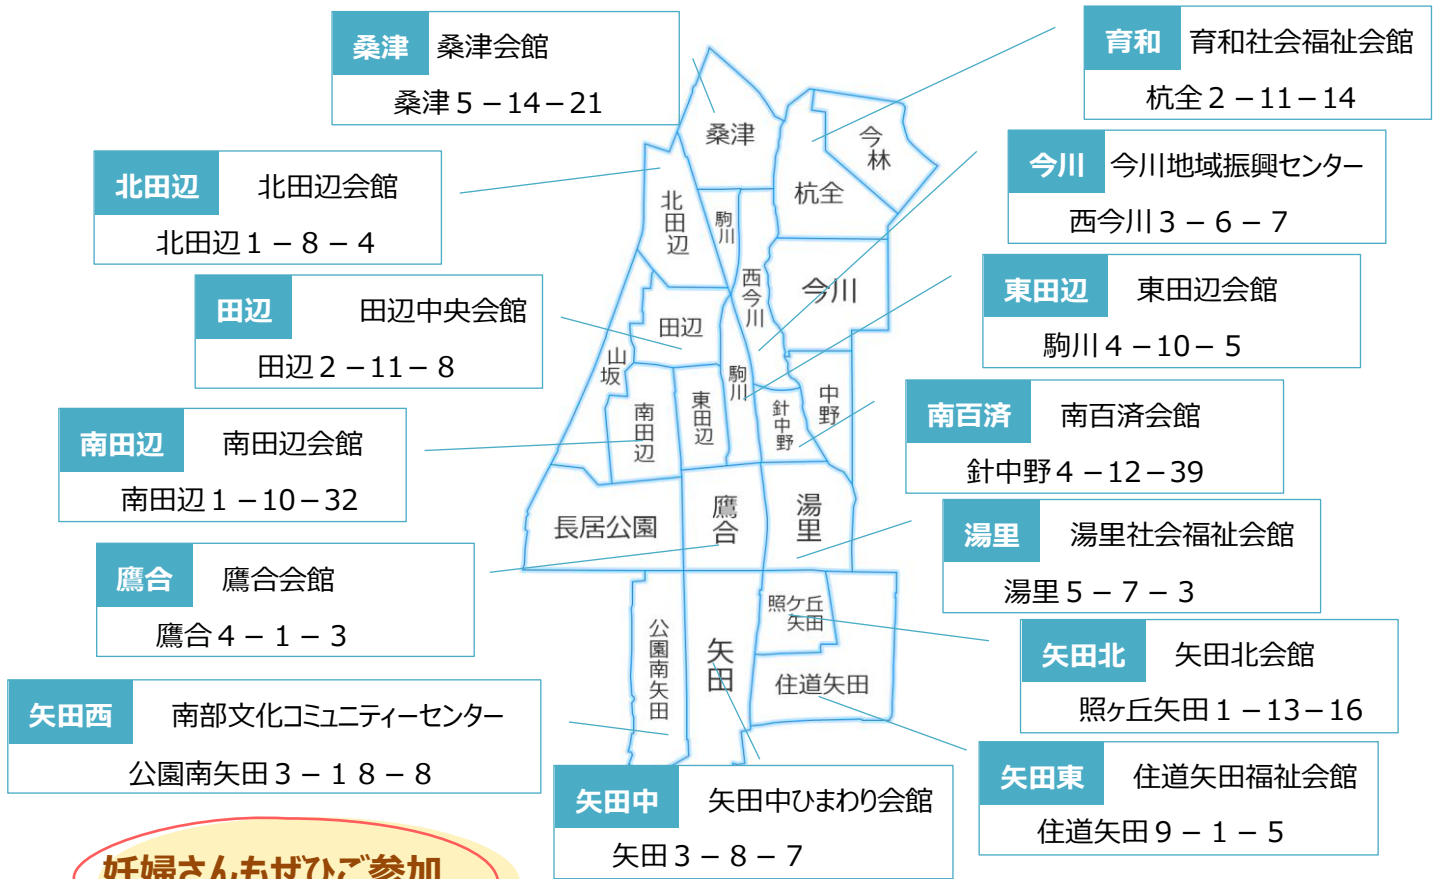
桑津 桑津会館
桑津５－14－21

育和 育和社会福祉会館
杭全２－11－14

北田辺 北田辺会館
北田辺１－８－４

今川 今川地域振興センター
西今川３－６－７

田辺 田辺中央会館
田辺２－11－８

東田辺 東田辺会館
駒川４－10－５

南田辺 南田辺会館
南田辺１－10－32

南百済 南百済会館
針中野４－12－39

鷹合 鷹合会館
鷹合４－１－３

湯里 湯里社会福祉会館
湯里５－７－３

矢田北 矢田北会館
照ヶ丘矢田１－13－16

矢田西 南部文化コミュニティーセンター
公園南矢田３－１８－８

矢田東 住道矢田福祉会館
住道矢田９－１－５

矢田中 矢田中ひまわり会館
矢田３－８－７

桑津
今林
杭全
北田辺
駒川
西今川
今川
田辺
山坂
駒川
南田辺
東田辺
針中野
中野
長居公園
鷹合
湯里
照ヶ丘矢田
公園南矢田
矢田
住道矢田

妊婦さんもぜひご参加